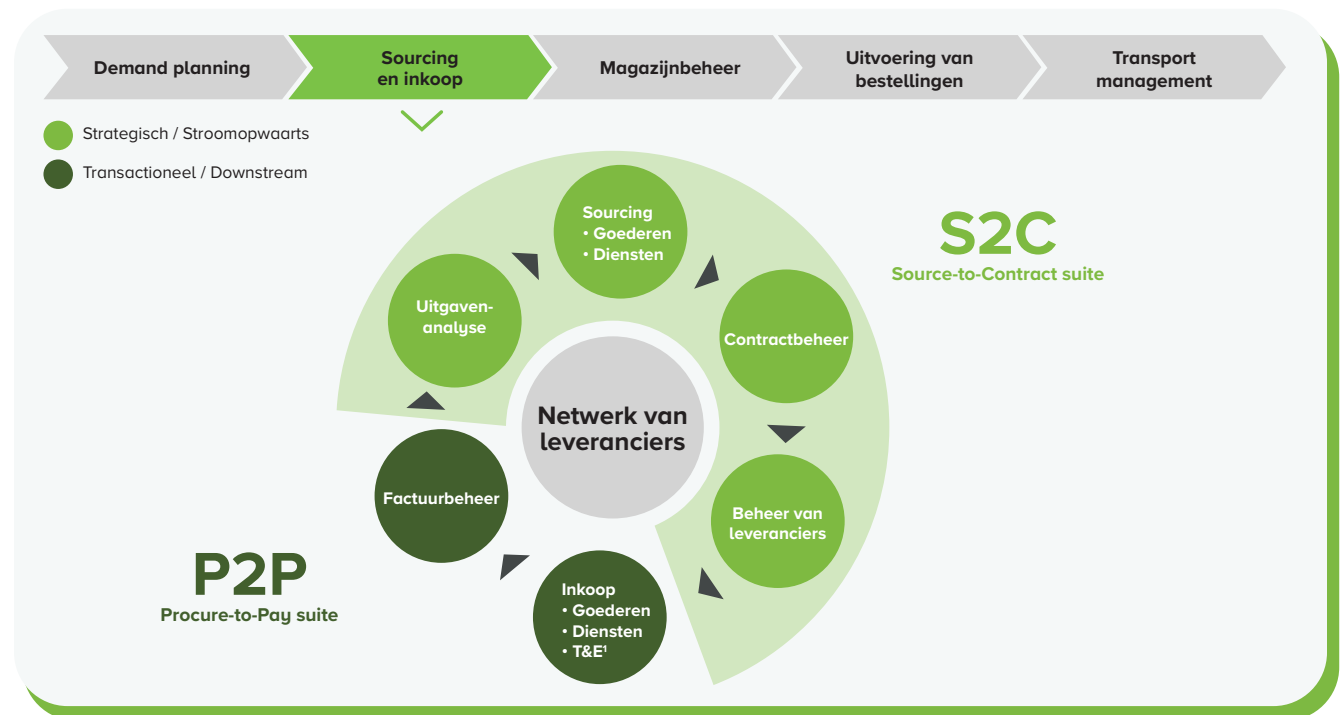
Demand planning

Sourcing en inkoop

Magazijnbeheer

Uitvoering van bestellingen

Transport management

Strategisch / Stroomopwaarts

Transactioneel / Downstream

Sourcing
• Goederen
• Diensten

S2C
Source-to-Contract suite

Uitgaven-analyse

Contractbeheer

Netwerk van leveranciers

Factuurbeheer

Beheer van leveranciers

P2P
Procure-to-Pay suite

Inkoop
• Goederen
• Diensten
• T&E$^1$